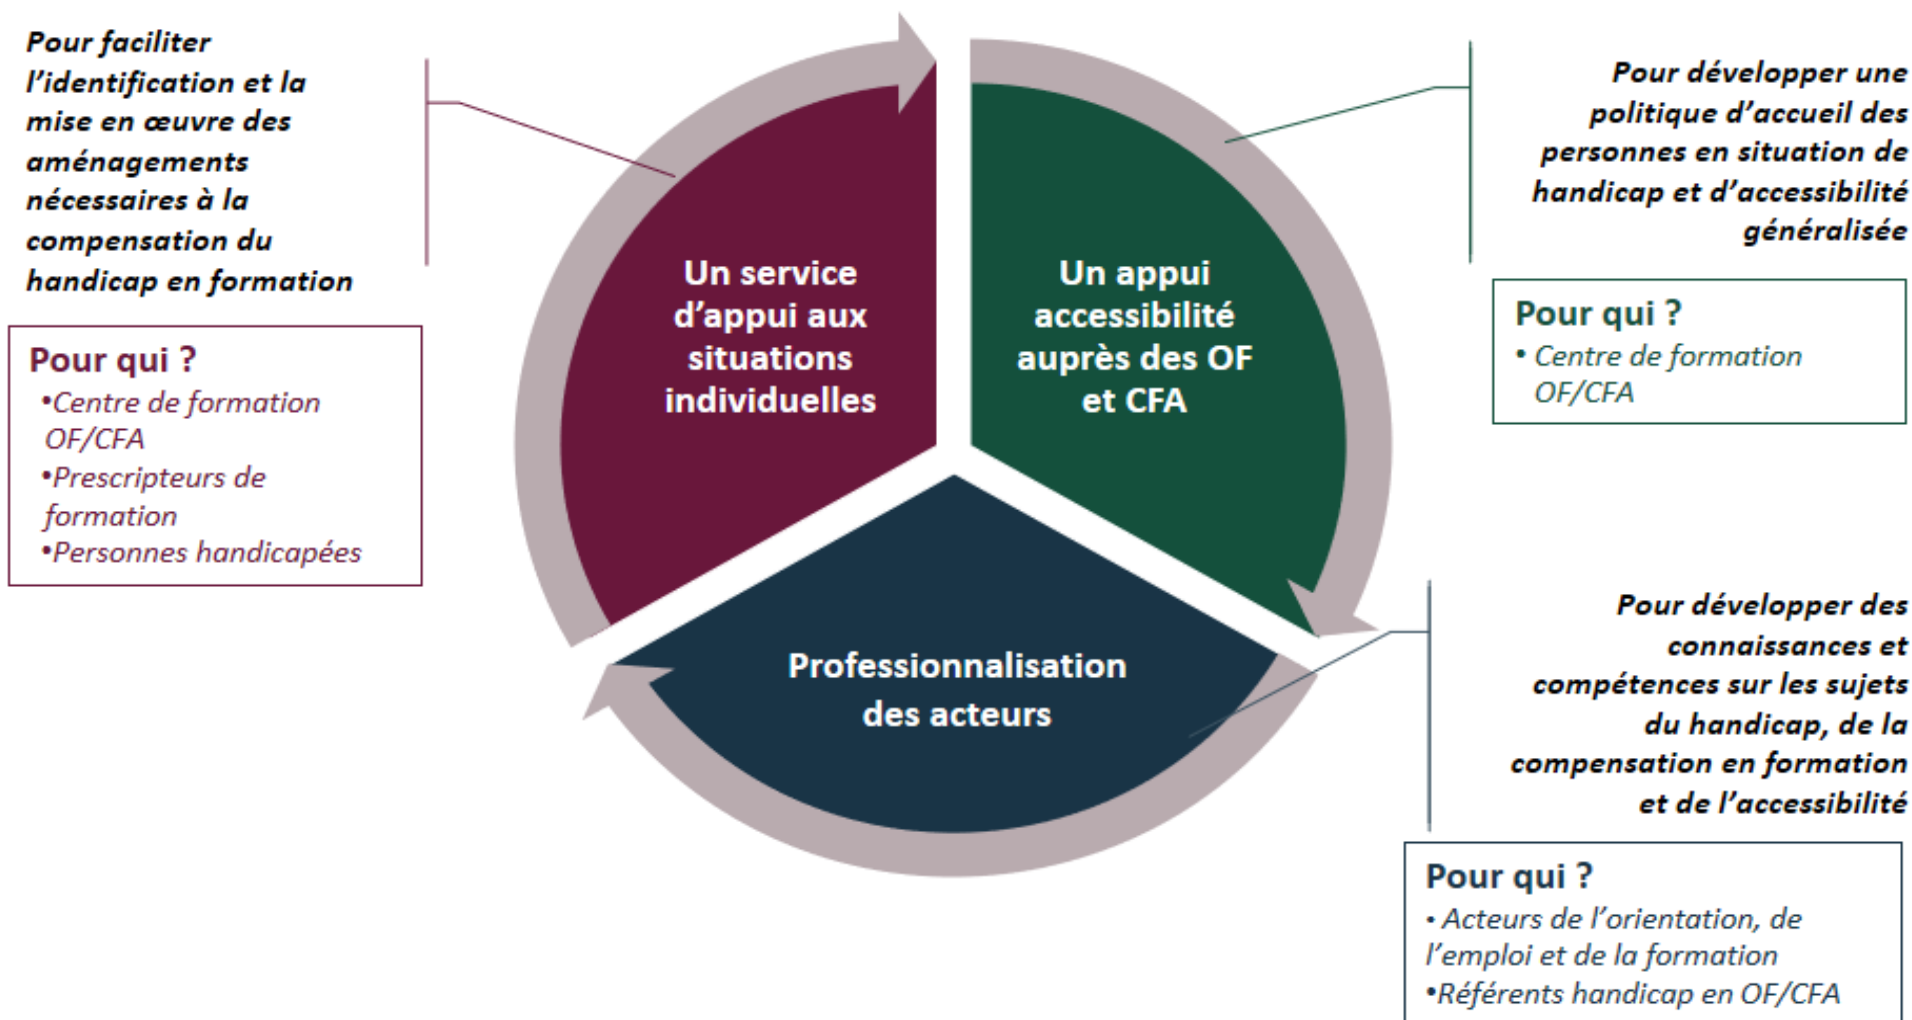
Pour faciliter l'identification et la mise en œuvre des aménagements nécessaires à la compensation du handicap en formation

Pour qui ?
•Centre de formation OF/CFA
•Prescripteurs de formation
•Personnes handicapées

Un service d'appui aux situations individuelles

Un appui accessibilité auprès des OF et CFA

Pour développer une politique d'accueil des personnes en situation de handicap et d'accessibilité généralisée

Pour qui ?
• Centre de formation OF/CFA

Professionnalisation des acteurs

Pour développer des connaissances et compétences sur les sujets du handicap, de la compensation en formation et de l'accessibilité

Pour qui ?
• Acteurs de l'orientation, de l'emploi et de la formation
•Référents handicap en OF/CFA